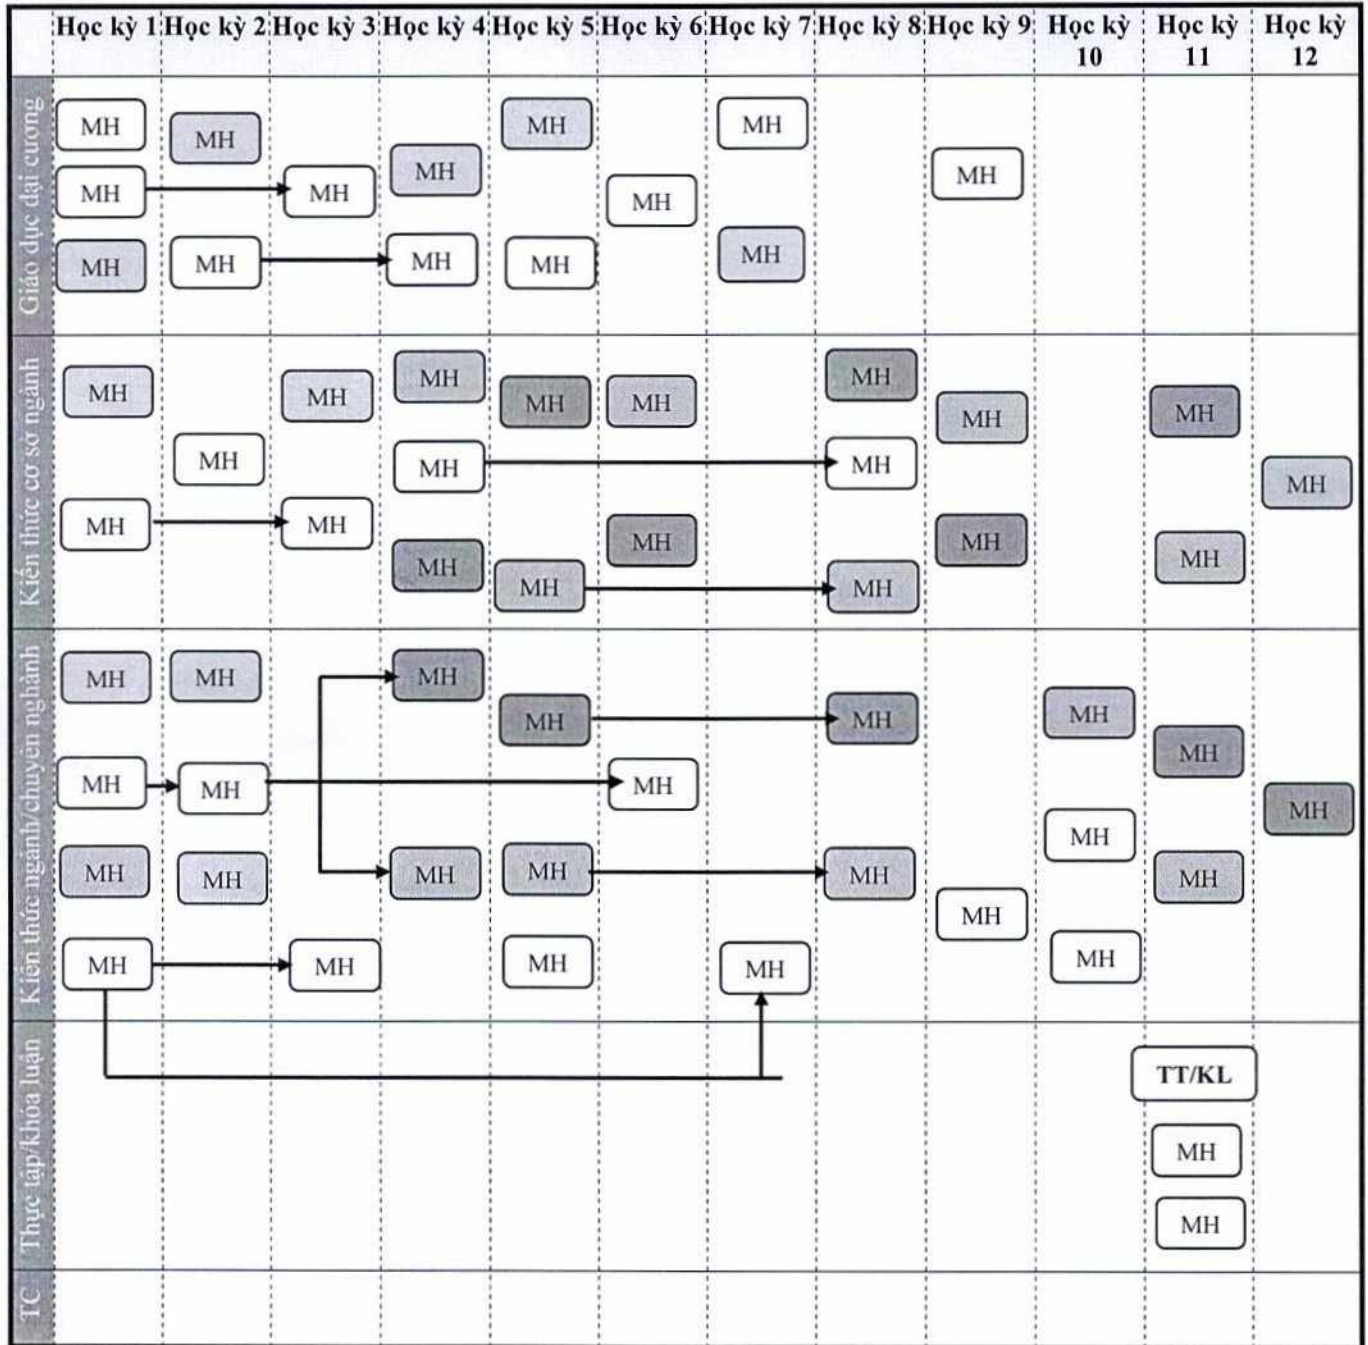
Học kỳ 1 Học kỳ 2 Học kỳ 3 Học kỳ 4 Học kỳ 5 Học kỳ 6 Học kỳ 7 Học kỳ 8 Học kỳ 9 Học kỳ 10 Học kỳ 11 Học kỳ 12

Giáo dục đại cương

MH MH MH MH
MH MH MH MH
MH MH MH MH MH
MH MH

Kiến thức cơ sở ngành

MH MH MH MH MH MH MH
MH MH MH MH
MH MH MH
MH MH MH MH MH MH

Kiến thức ngành/chuyên ngành

MH MH MH MH MH MH
MH MH MH MH
MH MH MH MH MH MH MH
MH MH MH MH MH MH

Thực tập/khóa luận

TT/KL
MH
MH

TC